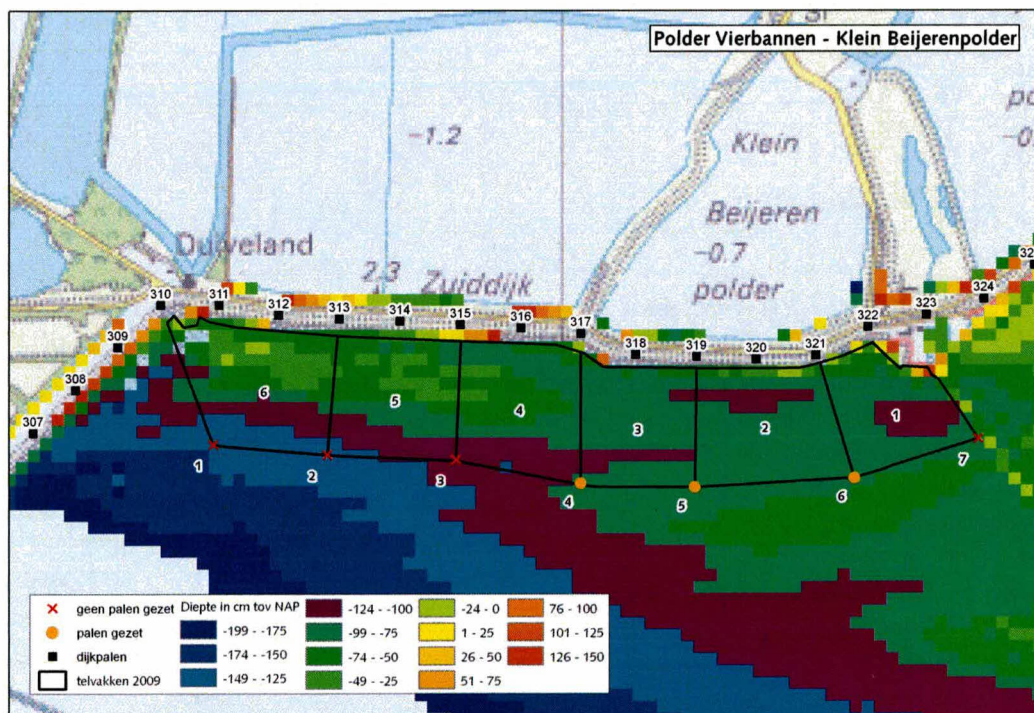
Polder Vierbannen - Klein Beijerenpolder

-1.2

Klein Beijeren -0.7 polder

Oudeland

2.3 Zuiddijk

po

-0

310 311 312 313 314 315 316 317 318 319 320 321 322 323 324 32

309 308 307

6 5 4 3 2 1

1 2 3 4 5 6 7

| | | | | | | | |
|---|---|---|---|---|---|---|---|
| × geen palen gezet | Diepte in cm tov NAP | | -124 - -100 | | -24 - 0 | | 76 - 100 |
| palen gezet | | -199 - -175 | | -99 - -75 | | 1 - 25 | | 101 - 125 |
| dijkpalen | | -174 - -150 | | -74 - -50 | | 26 - 50 | | 126 - 150 |
| telvakken 2009 | | -149 - -125 | | -49 - -25 | | 51 - 75 | | |